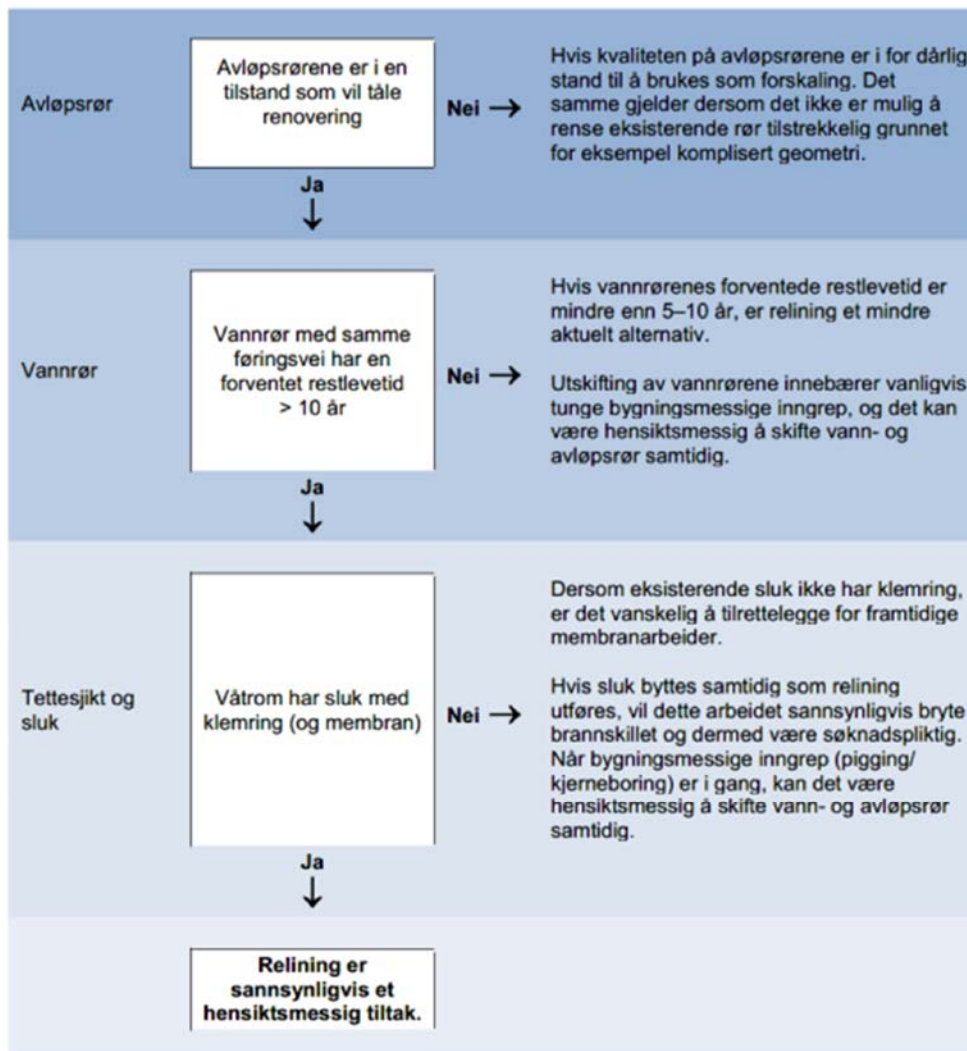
Avløpsrør

Avløpsrørene er i en tilstand som vil tåle renovering

Nei →

Hvis kvaliteten på avløpsrørene er i for dårlig stand til å brukes som forskaling. Det samme gjelder dersom det ikke er mulig å rense eksisterende rør tilstrekkelig grunnet for eksempel komplisert geometri.

Ja
↓

Vannrør

Vannrør med samme føringsvei har en forventet restlevetid > 10 år

Nei →

Hvis vannrørenes forventede restlevetid er mindre enn 5–10 år, er relining et mindre aktuelt alternativ.

Utskifting av vannrørene innebærer vanligvis tunge bygningsmessige inngrep, og det kan være hensiktsmessig å skifte vann- og avløpsrør samtidig.

Ja
↓

Tettesjikt og sluk

Våtrom har sluk med klemring (og membran)

Nei →

Dersom eksisterende sluk ikke har klemring, er det vanskelig å tilrettelegge for framtidige membranarbeider.

Hvis sluk byttes samtidig som relining utføres, vil dette arbeidet sannsynligvis bryte brannskillet og dermed være søknadspliktig. Når bygningsmessige inngrep (pigging/kjerneboring) er i gang, kan det være hensiktsmessig å skifte vann- og avløpsrør samtidig.

Ja
↓

Relining er sannsynligvis et hensiktsmessig tiltak.